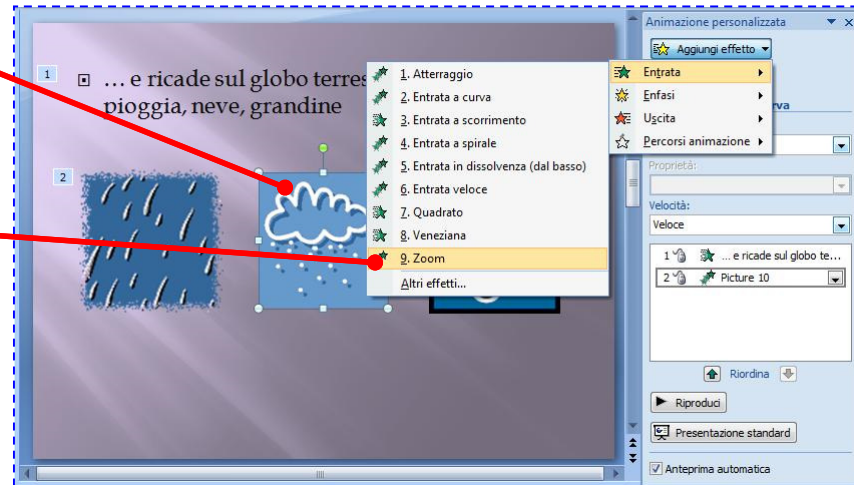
1

… e ricade sul globo terres
pioggia, neve, grandine

2

1. Atterraggio
2. Entrata a curva
3. Entrata a scorrimento
4. Entrata a spirale
5. Entrata in dissolvenza (dal basso)
6. Entrata veloce
7. Quadrato
8. Veneziana
9. Zoom
Altri effetti...

Entrata
Enfasi
Uscita
Percorsi animazione

Animazione personalizzata
Aggiungi effetto
rva
Proprietà:
Velocità:
Veloce
1 … e ricade sul globo te...
2 Picture 10
Riordina
Riproduci
Presentazione standard
Anteprima automatica